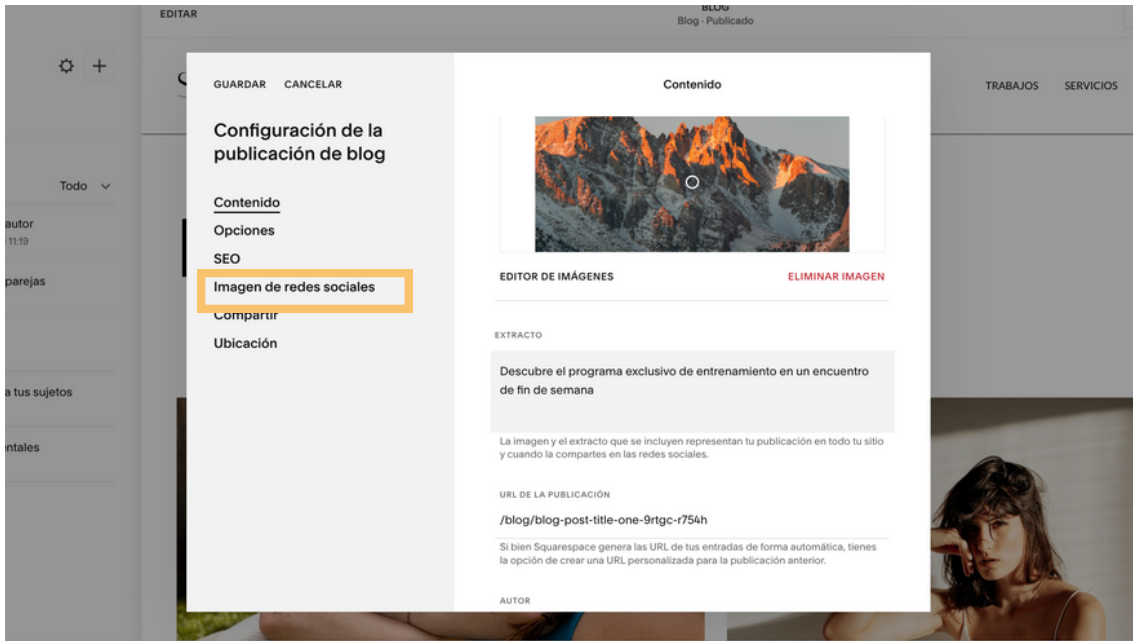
EDITAR

BLOG
Blog · Publicado

Todo

autor
11:19

parejas

a tus sujetos

ntales

TRABAJOS SERVICIOS

GUARDAR CANCELAR

Configuración de la publicación de blog

Contenido
Opciones
SEO
Imagen de redes sociales
Compartir
Ubicación

Contenido

EDITOR DE IMÁGENES

ELIMINAR IMAGEN

EXTRACTO

Descubre el programa exclusivo de entrenamiento en un encuentro de fin de semana

La imagen y el extracto que se incluyen representan tu publicación en todo tu sitio y cuando la compartes en las redes sociales.

URL DE LA PUBLICACIÓN

/blog/blog-post-title-one-9rtgc-r754h

Si bien Squarespace genera las URL de tus entradas de forma automática, tienes la opción de crear una URL personalizada para la publicación anterior.

AUTOR